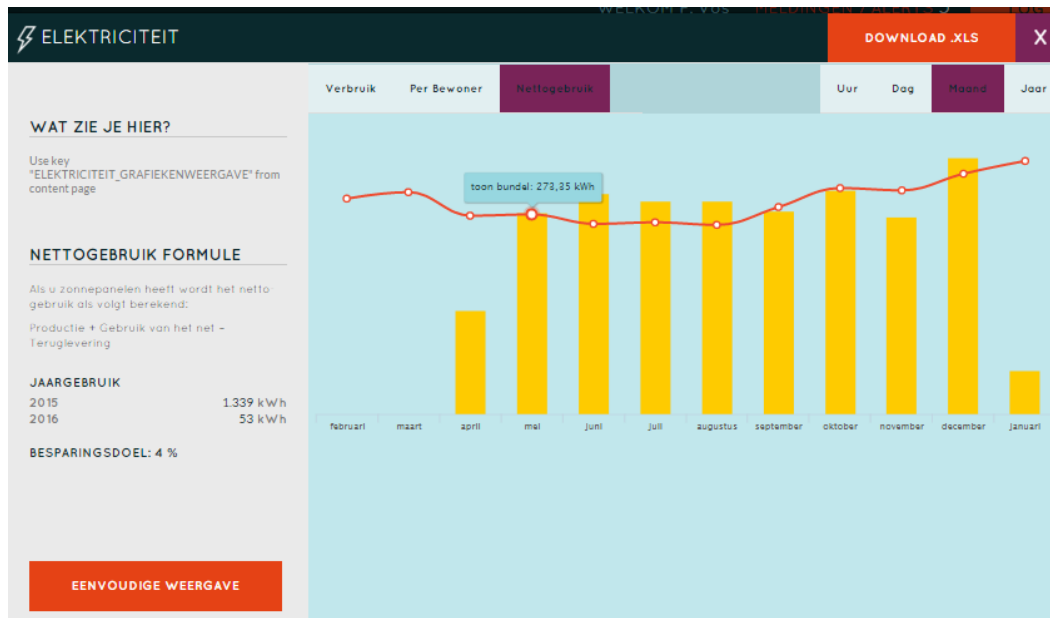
WELKOM P. Vos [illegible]

ELEKTRICITEIT

DOWNLOAD .XLS

X

Verbruik Per Bewoner Nettogebruik

Uur Dag Maand Jaar

WAT ZIE JE HIER?

Use key "ELEKTRICITEIT_GRAFIEKENWEERGAVE" from content page

NETTOGEBRUIK FORMULE

Als u zonnepanelen heeft wordt het netto gebruik als volgt berekend:

Productie + Gebruik van het net – Teruglevering

JAARGEBRUIK

| | |
|---|---|
| 2015 | 1.339 kWh |
| 2016 | 53 kWh |

BESPARINGSDOEL: 4 %

EENVOUDIGE WEERGAVE

toon bundel: 273,35 kWh

februari maart april mei juni juli augustus september oktober november december januari